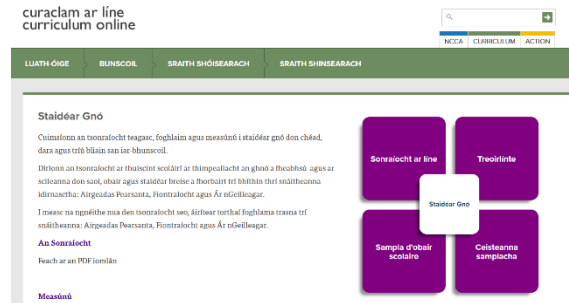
curaclam ar líne
curriculum online

NCCA | CURRICULUM | ACTION

LUATH-ÓIGE | BUNSCOIL | SRAITH SHÓISEARACH | SRAITH SHINSEARACH

Staidéar Gnó

Cuimsíonn an tsonraíocht teagasc, foghlaim agus measúnú i staidéar gnó don chéad, dara agus tríú bliain san iar-bhunscoil.

Díríonn an tsonraíocht ar thuiscint scoláirí ar thimpeallacht an ghnó a fheabhsú agus ar scileanna don saol, obair agus staidéar breise a fhorbairt trí bhíthin thrí snáithe idirnasctha: Airgeadas Pearsanta, Fiontraíocht agus Ár nGeilleagar.

I measc na ngnéithe nua den tsonraíocht seo, áirítear torthaí foghlama trasna trí snáithe: Airgeadas Pearsanta, Fiontraíocht agus Ár nGeilleagar.

An Sonraíocht

Féach ar an PDF iomlán

Measúnú

Sonraíocht ar líne

Treoirlínte

Staidéar Gnó

Sampla d'obair scoláire

Ceisteanna samplacha